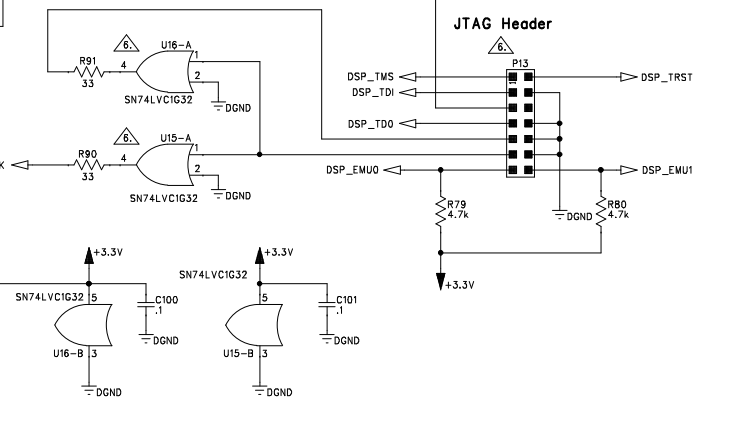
JTAG Header

6.

P13

DSP_TMS

DSP_TDI

DSP_TDO

DSP_TRST

DSP_EMU0

DSP_EMU1

6.

U16-A

R91

33

4

1

2

DGND

SN74LVC1G32

6.

U15-A

K

R90

33

4

1

2

DGND

SN74LVC1G32

R79

4.7k

R80

4.7k

DGND

+3.3V

+3.3V

SN74LVC1G32

5

C100

.1

DGND

U16-B

3

DGND

+3.3V

SN74LVC1G32

5

C101

.1

DGND

U15-B

3

DGND